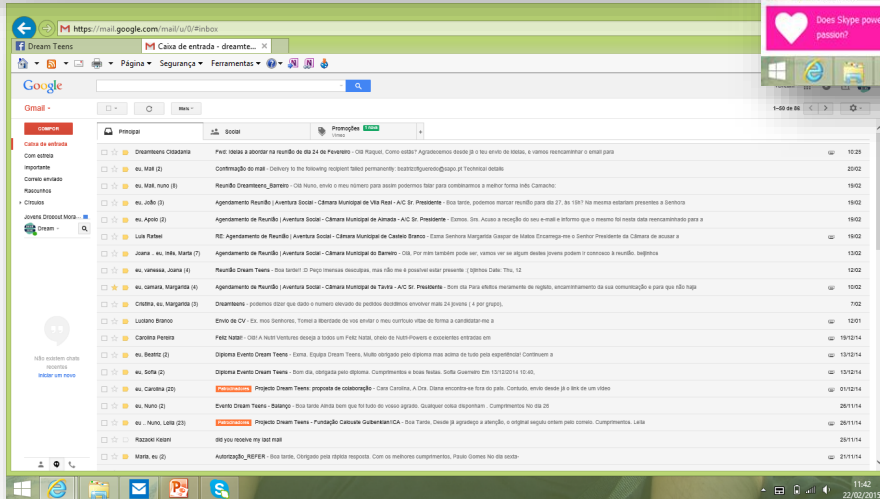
https://mail.google.com/mail/u/0/#inbox

Dream Teens
Caixa de entrada - dreamte...

Página ▾ Segurança ▾ Ferramentas ▾

Does Skype power your passion?

Google

Gmail ▾

Mais ▾

1–50 de 86

COMPOR
Caixa de entrada
Com estrela
Importante
Correio enviado
Rascunhos
Círculos
Jovens Dreamt Mora...
Dream

Principal
Social
Promoções 1 nova
Umea

| | | |
|---|---|---|
| DreamTeens Cidadania | Fwd: Ideias a abordar na reunião do dia 24 de Fevereiro - Olá Raquel, Como estás? Agradecemos desde já o teu envio de ideias, e vamos reencaminhar o email para | 10:25 |
| eu, Mail (2) | Confirmação do mail - Delivery to the following recipient failed permanently: beatrizfigueredo@sapo.pt Technical details | 20/02 |
| eu, Mail, nuno (8) | Reunião DreamTeens_Barreiro - Olá Nuno, envio o meu número para assim podermos falar para combinarmos a melhor forma indo Carracho: | 19/02 |
| eu, João (3) | Agendamento Reunião \| Aventura Social - Câmara Municipal de Vila Real - A/C Sr. Presidente - Boa tarde, podemos marcar reunião para dia 27, às 15h? Na mesma estarão presentes a Senhora | 19/02 |
| eu, Apolo (2) | Agendamento de Reunião \| Aventura Social - Câmara Municipal de Almada - A/C Sr. Presidente - Exmos. Srs. Acuso a receção do seu e-mail e informo que o mesmo foi nesta data reencaminhado para a | 19/02 |
| Luís Rafael | RE: Agendamento de Reunião \| Aventura Social - Câmara Municipal de Castelo Branco - Exma Senhora Margarida Gaspar de Matos Encarrega-me o Senhor Presidente da Câmara de acusar a | 19/02 |
| Joana .. eu, Inês, Marta (7) | Agendamento de Reunião \| Aventura Social - Câmara Municipal do Barreiro - Olá, Por mim também pode ser, vamos ver se alguém destes jovens podem ir connosco à reunião. beijinhos | 13/02 |
| eu, vanessa, Joana (4) | Reunião Dream Teens - Boa tarde!! :D Peço imensas desculpas, mas não me é possível estar presente :( bjinhos Date: Thu, 12 | 12/02 |
| eu, câmara, Margarida (4) | Agendamento de Reunião \| Aventura Social - Câmara Municipal de Tavira - A/C Sr. Presidente - Bom dia Para efeitos meramente de registo, encaminhamento da sua comunicação e para que não haja | 10/02 |
| Cristina, eu, Margarida (3) | DreamTeens - podemos dizer que dado o numero elevado de pedidos decidimos envolver mais 24 jovens ( 4 por grupo), | 7/02 |
| Luciano Branco | Envio de CV - Ex. mos Senhores, Tomei a liberdade de vos enviar o meu currículo vitae de forma a candidatar-me a | 12/01 |
| Carolina Pereira | Feliz Natal! - Olá! A Nutri Ventures deseja a todos um Feliz Natal, cheio de Nutri-Powers e excelentes entradas em | 19/12/14 |
| eu, Beatriz (2) | Diploma Evento Dream Teens - Exma. Equipa Dream Teens, Muito obrigado pelo diploma mas acima de tudo pela experiência! Continuem a | 13/12/14 |
| eu, Sofia (2) | Diploma Evento Dream Teens - Bom dia, obrigada pelo diploma. Cumprimentos e boas festas. Sofia Guerreiro Em 13/12/2014 10:40, | 13/12/14 |
| eu, Carolina (20) | Patrocinadores Projecto Dream Teens: proposta de colaboração - Cara Carolina, A Dra. Diana encontra-se fora do país. Contudo, envio desde já o link de um vídeo | 01/12/14 |
| eu, Nuno (2) | Evento Dream Teens - Balanço - Boa tarde Ainda bem que foi tudo do vosso agrado. Qualquer coisa disponham . Cumprimentos No dia 28 | 28/11/14 |
| eu .. Nuno, Leila (23) | Patrocinadores Projecto Dream Teens - Fundação Calouste Gulbenkian/CA - Boa Tarde, Desde já agradeço a atenção, o original seguiu ontem pelo correio. Cumprimentos. Leila | 26/11/14 |
| Razaoki Kelani | did you receive my last mail | 25/11/14 |
| Marta, eu (2) | Autorização_REFER - Boa tarde, Obrigado pela rápida resposta. Com os melhores cumprimentos, Paulo Gomes No dia sexta- | 21/11/14 |

Não existem chats recentes
Iniciar um novo

11:42
22/02/2015